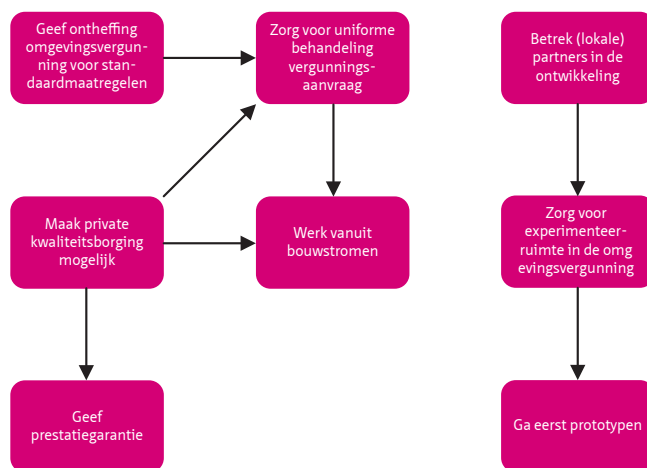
Geef ontheffing omgevingsvergunning voor standaardmaatregelen

Zorg voor uniforme behandeling vergunningsaanvraag

Betrek (lokale) partners in de ontwikkeling

Maak private kwaliteitsborging mogelijk

Werk vanuit bouwstromen

Zorg voor experimenteerruimte in de omg evingsvergunning

Geef prestatiegarantie

Ga eerst prototypen